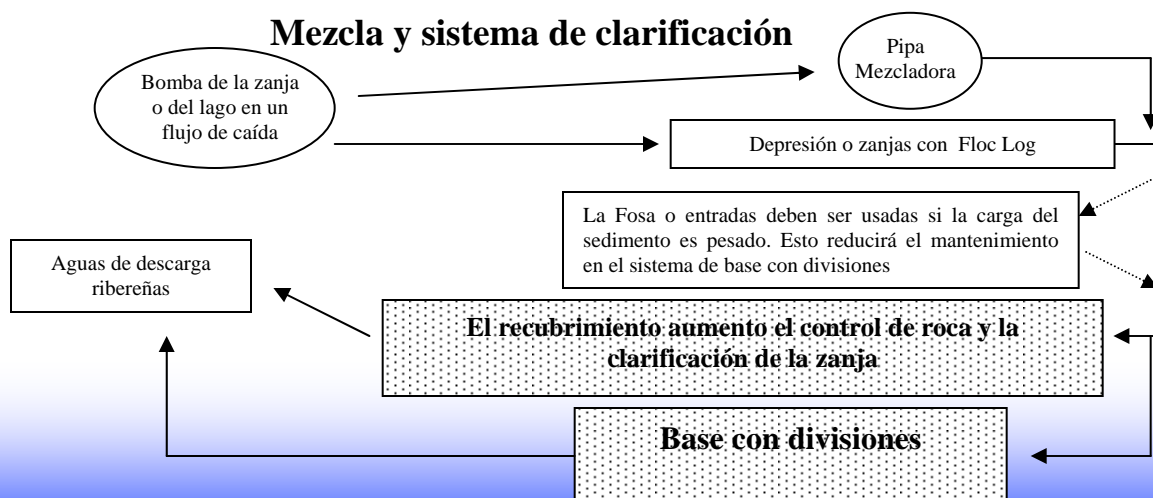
Mezcla y sistema de clarificación

Bomba de la zanja o del lago en un flujo de caída

Pipa Mezcladora

Depresión o zanjas con Floc Log

La Fosa o entradas deben ser usadas si la carga del sedimento es pesado. Esto reducirá el mantenimiento en el sistema de base con divisiones

Aguas de descarga ribereñas

El recubrimiento aumento el control de roca y la clarificación de la zanja

Base con divisiones